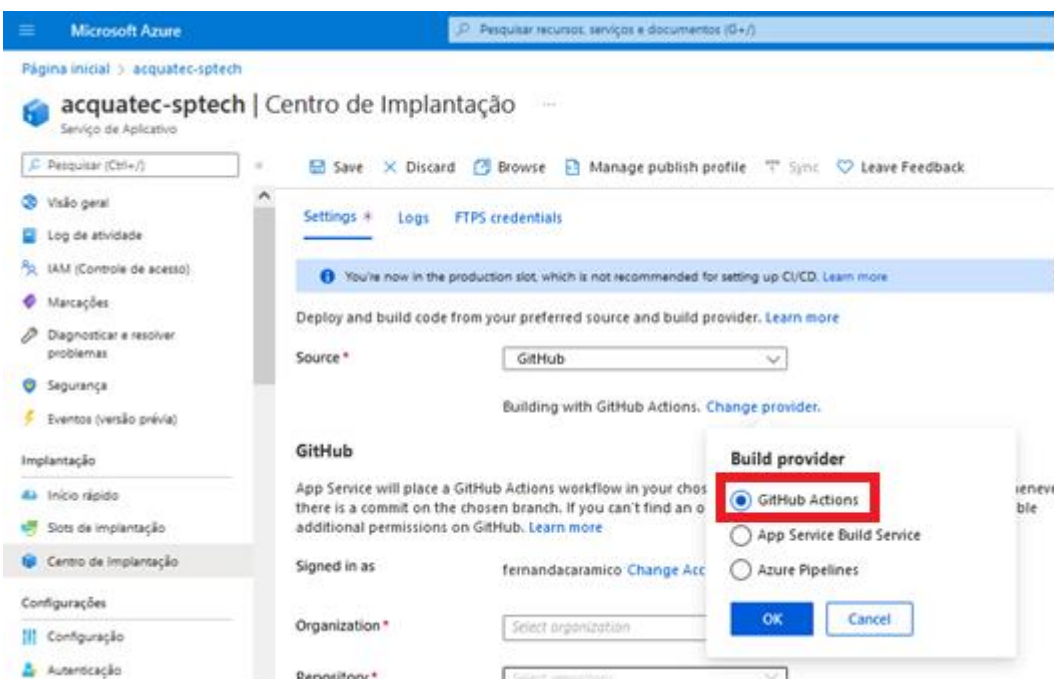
Microsoft Azure

Pesquisar recursos, serviços e documentos (G+/)

Página inicial > acquatec-sptech

acquatec-sptech | Centro de Implantação ...

Serviço de Aplicativo

Pesquisar (Ctrl+/)

Visão geral

Log de atividade

IAM (Controle de acesso)

Marcações

Diagnosticar e resolver problemas

Segurança

Eventos (versão prévia)

Implantação

Início rápido

Slots de implantação

Centro de Implantação

Configurações

Configuração

Autenticação

Save Discard Browse Manage publish profile Sync Leave Feedback

Settings * Logs FTPS credentials

You're now in the production slot, which is not recommended for setting up CI/CD. Learn more

Deploy and build code from your preferred source and build provider. Learn more

Source * GitHub

Building with GitHub Actions. Change provider.

GitHub

App Service will place a GitHub Actions workflow in your chos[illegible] there is a commit on the chosen branch. If you can't find an o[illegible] additional permissions on GitHub. Learn more

Signed in as fernandacaramico Change Acc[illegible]

Organization * Select organization

Repository *

Build provider

GitHub Actions

App Service Build Service

Azure Pipelines

OK Cancel

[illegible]eneve
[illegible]ble